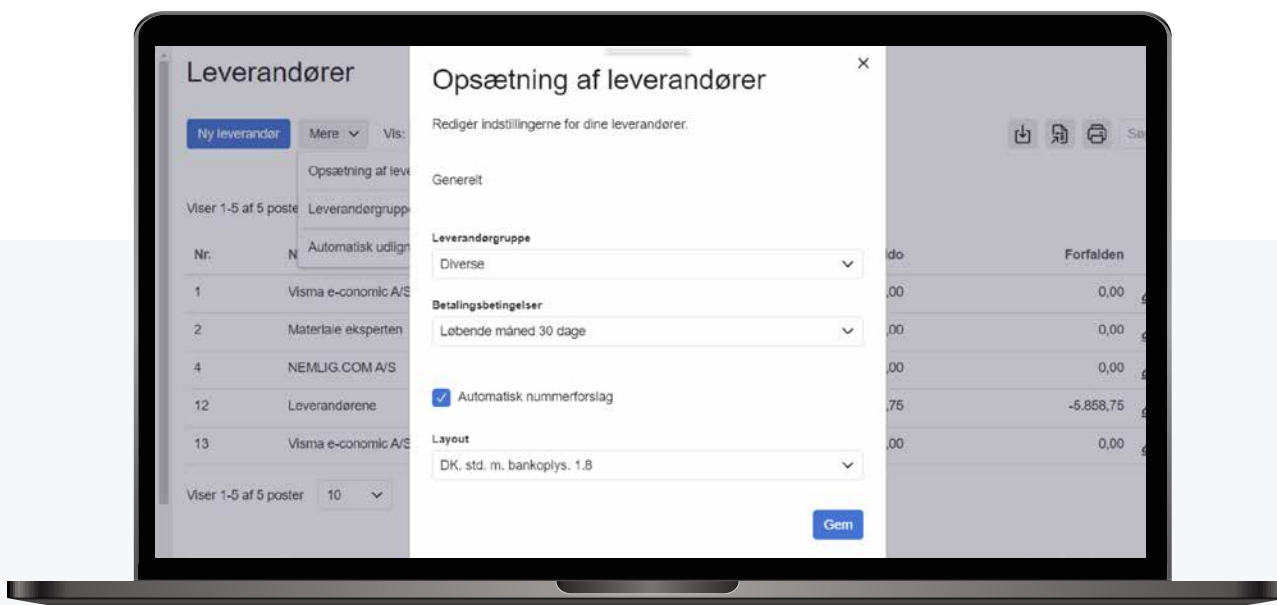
Leverandører

Ny leverandør | Mere | Vis:

Opsætning af leve
Leverandørgruppe
Automatisk udlign

Viser 1-5 af 5 poste

| Nr. | N | ldo | Forfalden |
|---|---|---|---|
| 1 | Visma e-conomic A/S | ,00 | 0,00 |
| 2 | Materiale eksperten | ,00 | 0,00 |
| 4 | NEMLIG.COM A/S | ,00 | 0,00 |
| 12 | Leverandørene | ,75 | -5.858,75 |
| 13 | Visma e-conomic A/S | ,00 | 0,00 |

Viser 1-5 af 5 poster 10

Sø

Opsætning af leverandører

×

Redigér indstillingerne for dine leverandører.

Generelt

Leverandørgruppe
Diverse

Betalingsbetingelser
Løbende måned 30 dage

Automatisk nummerforslag

Layout
DK. std. m. bankoplys. 1.8

Gem